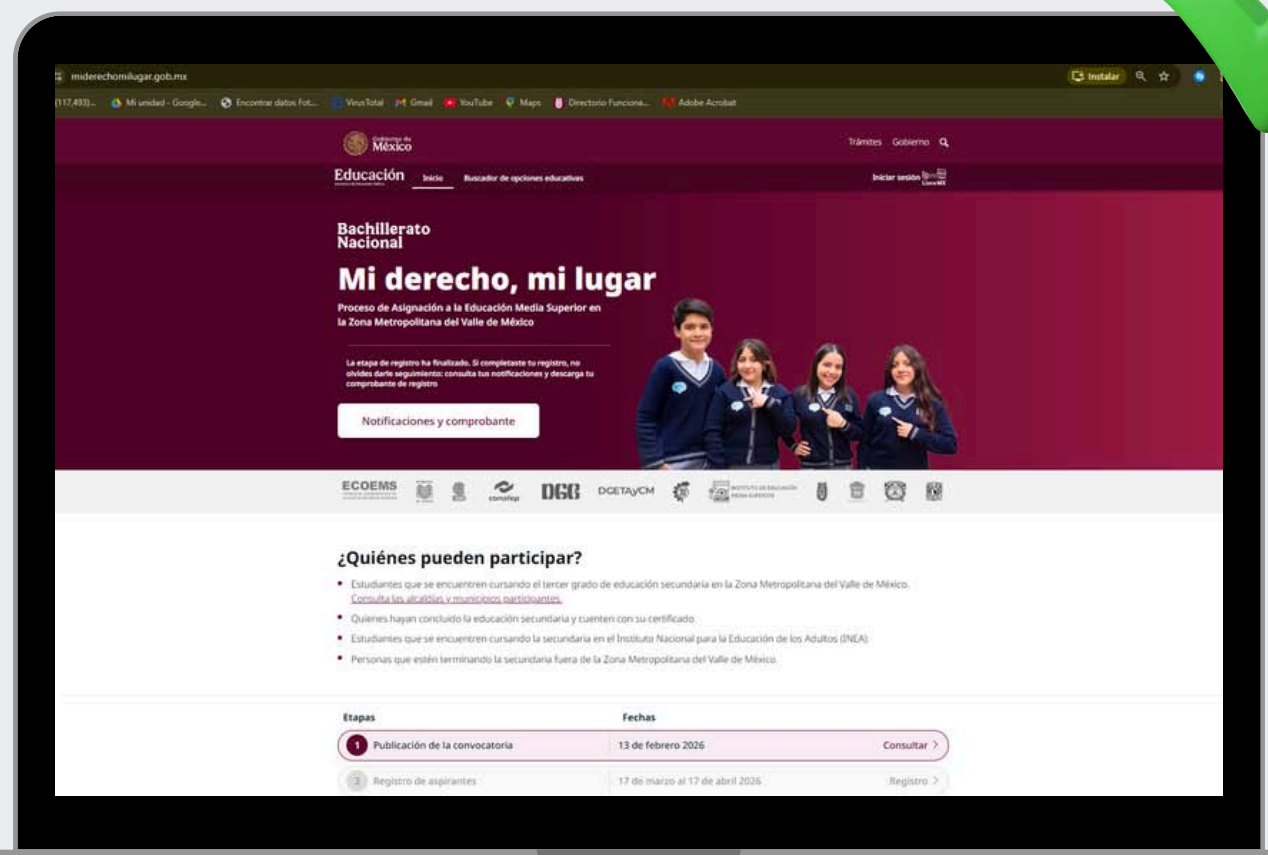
miderechomilugar.gob.mx

Instalar

(117,493)... Mi unidad - Google... Encontrar datos Fot... VirusTotal Gmail YouTube Maps Directorio Funciona... Adobe Acrobat

Gobierno de México

Trámites Gobierno

Educación Inicio Buscador de opciones educativas

Iniciar sesión

Bachillerato Nacional

Mi derecho, mi lugar

Proceso de Asignación a la Educación Media Superior en la Zona Metropolitana del Valle de México

La etapa de registro ha finalizado. Si completaste tu registro, no olvides darle seguimiento: consulta tus notificaciones y descarga tu comprobante de registro

Notificaciones y comprobante

ECOEMS conalep DGB DGETAyCM

¿Quiénes pueden participar?

- Estudiantes que se encuentren cursando el tercer grado de educación secundaria en la Zona Metropolitana del Valle de México. Consulta las alcaldías y municipios participantes.
- Quienes hayan concluido la educación secundaria y cuenten con su certificado.
- Estudiantes que se encuentren cursando la secundaria en el Instituto Nacional para la Educación de los Adultos (INEA).
- Personas que estén terminando la secundaria fuera de la Zona Metropolitana del Valle de México.

| Etapas | Fechas | |
|---|---|---|
| 1 Publicación de la convocatoria | 13 de febrero 2026 | Consultar > |
| 2 Registro de aspirantes | 17 de marzo al 17 de abril 2026 | Registro > |